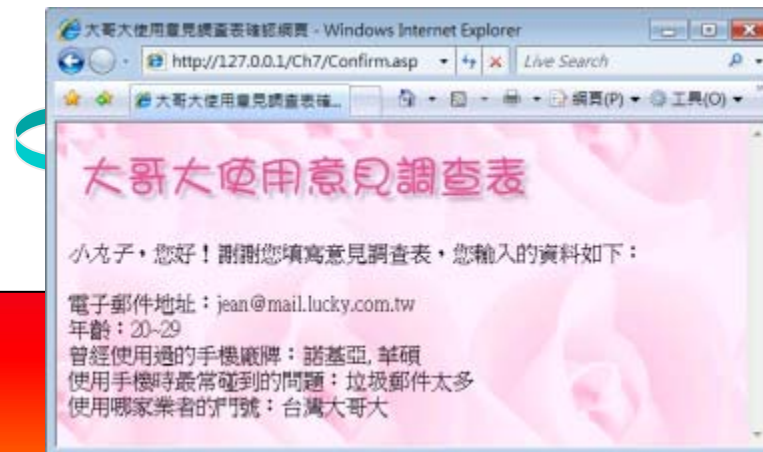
大哥大使用意見調查表確認網頁 - Windows Internet Explorer

http://127.0.0.1/Ch7/Confirm.asp

Live Search

大哥大使用意見調查表確...

網頁(P) ▾ 工具(O) ▾

大哥大使用意見調查表

小丸子，您好！謝謝您填寫意見調查表，您輸入的資料如下：

電子郵件地址：jean@mail.lucky.com.tw
年齡：20~29
曾經使用過的手機廠牌：諾基亞, 華碩
使用手機時最常碰到的問題：垃圾郵件太多
使用哪家業者的門號：台灣大哥大